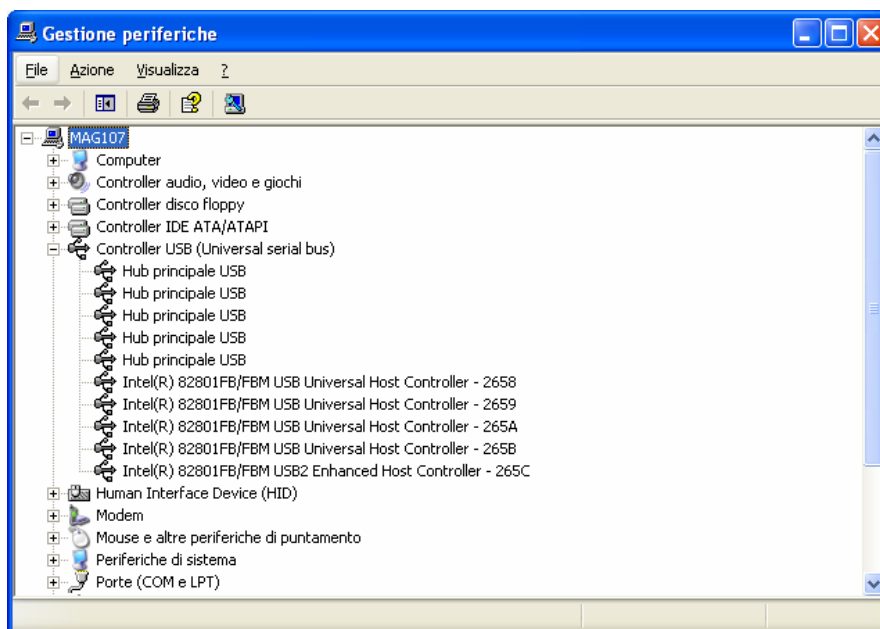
Gestione periferiche

File Azione Visualizza ?

MAG107
Computer
Controller audio, video e giochi
Controller disco floppy
Controller IDE ATA/ATAPI
Controller USB (Universal serial bus)
Hub principale USB
Hub principale USB
Hub principale USB
Hub principale USB
Hub principale USB
Intel(R) 82801FB/FBM USB Universal Host Controller - 2658
Intel(R) 82801FB/FBM USB Universal Host Controller - 2659
Intel(R) 82801FB/FBM USB Universal Host Controller - 265A
Intel(R) 82801FB/FBM USB Universal Host Controller - 265B
Intel(R) 82801FB/FBM USB2 Enhanced Host Controller - 265C
Human Interface Device (HID)
Modem
Mouse e altre periferiche di puntamento
Periferiche di sistema
Porte (COM e LPT)